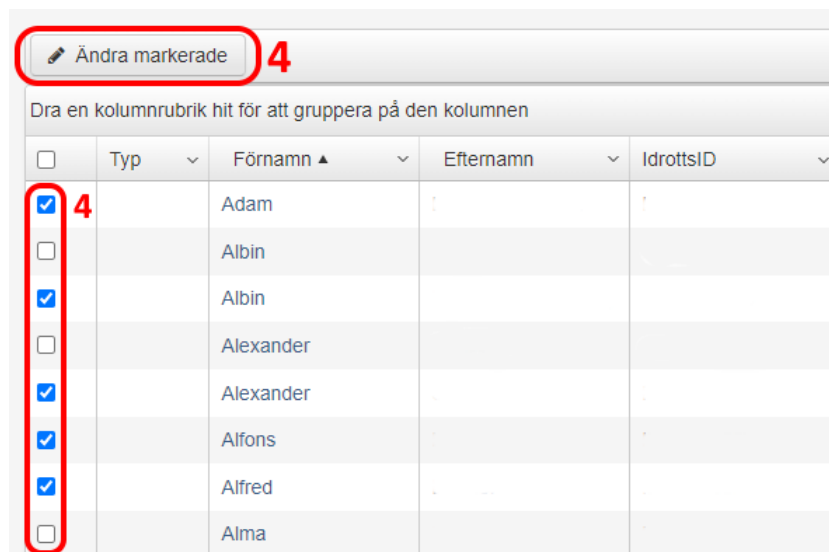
Ändra markerade 4

Dra en kolumnrubrik hit för att gruppera på den kolumnen

| | Typ | Förnamn ▲ | Efternamn | IdrottsID |
|---|---|---|---|---|
| 4 | | Adam | | |
| | | Albin | | |
| | | Albin | | |
| | | Alexander | | |
| | | Alexander | | |
| | | Alfons | | |
| | | Alfred | | |
| | | Alma | | |